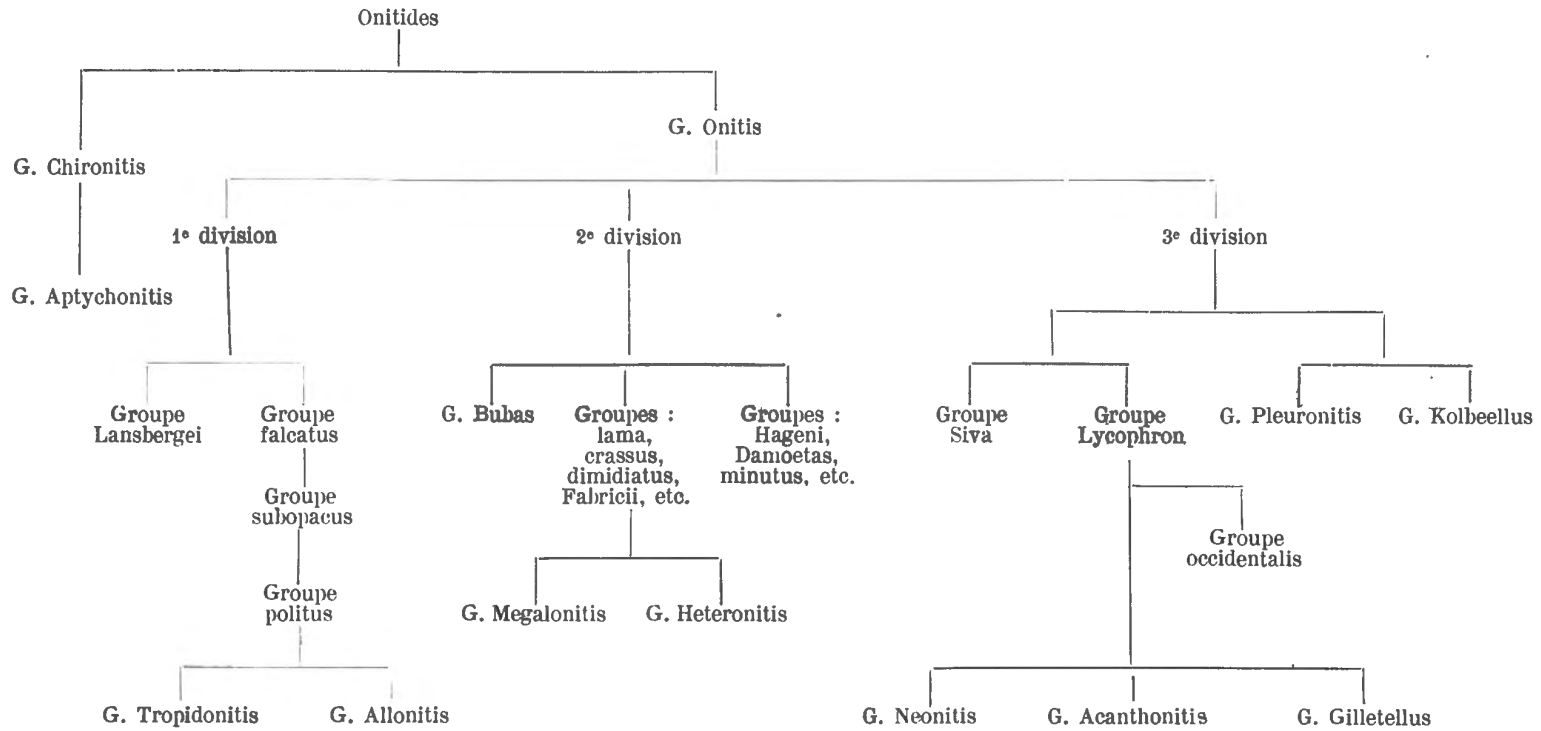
Onitides

G. Chironitis

G. Aptychonitis

G. Onitis

1e division

Groupe Lansbergei

Groupe falcatus

Groupe subopacus

Groupe politus

G. Tropidonitis

G. Allonitis

2e division

G. Bubas

Groupes : lama, crassus, dimidiatus, Fabricii, etc.

Groupes : Hageni, Damoetas, minutus, etc.

G. Megalonitis

G. Heteronitis

3e division

Groupe Siva

Groupe Lycophron

Groupe occidentalis

G. Neonitis

G. Acanthonitis

G. Gilletellus

G. Pleuronitis

G. Kolbeellus